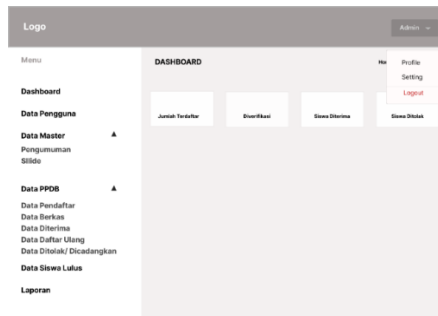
Logo

Admin

Menu

Dashboard

Data Pengguna

Data Master ▲

Pengumuman

Slide

Data PPDB ▲

Data Pendaftar

Data Berkas

Data Diterima

Data Daftar Ulang

Data Ditolak/ Dicadangkan

Data Siswa Lulus

Laporan

DASHBOARD

Ho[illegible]

Profile

Setting

Logout

Jumlah Terdaftar

Diverifikasi

Siswa Diterima

Siswa Ditolak